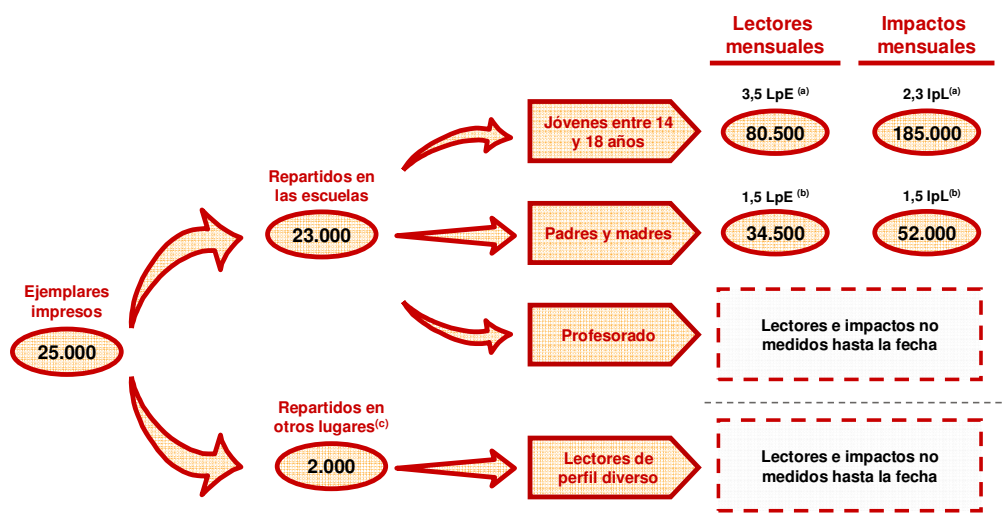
Lectores mensuales

Impactos mensuales

Ejemplares impresos

25.000

Repartidos en las escuelas

23.000

Jóvenes entre 14 y 18 años

3,5 LpE $^{(a)}$

80.500

2,3 IpL$^{(a)}$

185.000

Padres y madres

1,5 LpE $^{(b)}$

34.500

1,5 IpL$^{(b)}$

52.000

Profesorado

Lectores e impactos no medidos hasta la fecha

Repartidos en otros lugares$^{(c)}$

2.000

Lectores de perfil diverso

Lectores e impactos no medidos hasta la fecha